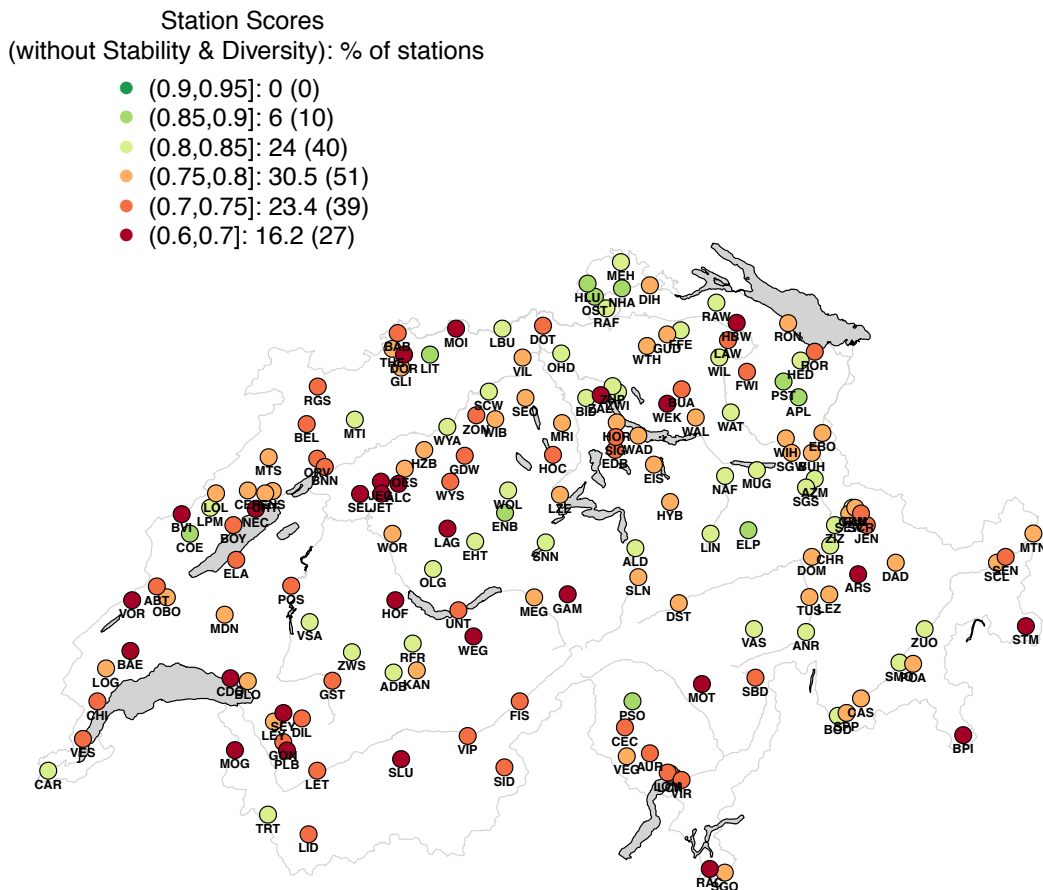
Station Scores
(without Stability & Diversity): % of stations

(0.9,0.95]: 0 (0)
(0.85,0.9]: 6 (10)
(0.8,0.85]: 24 (40)
(0.75,0.8]: 30.5 (51)
(0.7,0.75]: 23.4 (39)
(0.6,0.7]: 16.2 (27)

MEH
HLU
NHA
DIH
OST
RAF
RAW
HBW
RON
BAR
MOI
LBU
DOT
THE
DOR
LIT
GUD
FFE
LAW
ROR
GLI
VIL
OHD
WTH
WIL
HED
FWI
RGS
SCW
BIB
BAL
BWI
DUA
PST
APL
MTI
SEO
WEK
ZON
WIB
WAL
WAT
BEL
WYA
MRI
HOR
WAD
EBO
HZB
SIG
EDB
WIH
MTS
ORV
GDW
HOC
SGW
BUH
BNN
EIS
NAF
MUG
CES
WYS
AZM
LOL
LAC
SGS
ALC
WOL
LZE
SEL
JET
LPM
HYB
BVI
NEC
ENB
ZIZ
COE
BOY
LIN
ELP
WOR
LAG
EHT
JEN
SNN
ALD
CHR
MTN
ELA
OLG
DOM
SEN
SLN
DAD
SCL
ABT
ARS
VOR
OBO
POS
HOF
UNT
GAM
DST
MEG
TUS
LEZ
MDN
VSA
WEG
STM
VAS
ANR
ZUO
BAE
RFR
ZWS
SMO
LOG
ADE
KAN
POA
MOT
SBD
CDE
BLO
GST
FIS
PSO
CAS
CHI
SEY
DIL
BOD
LEY
SPP
CEC
VIP
VES
MOG
GDN
PLB
AUR
BPI
SLU
SID
VEG
LOM
VIR
CAR
LET
TRT
LID
RAC
SGO